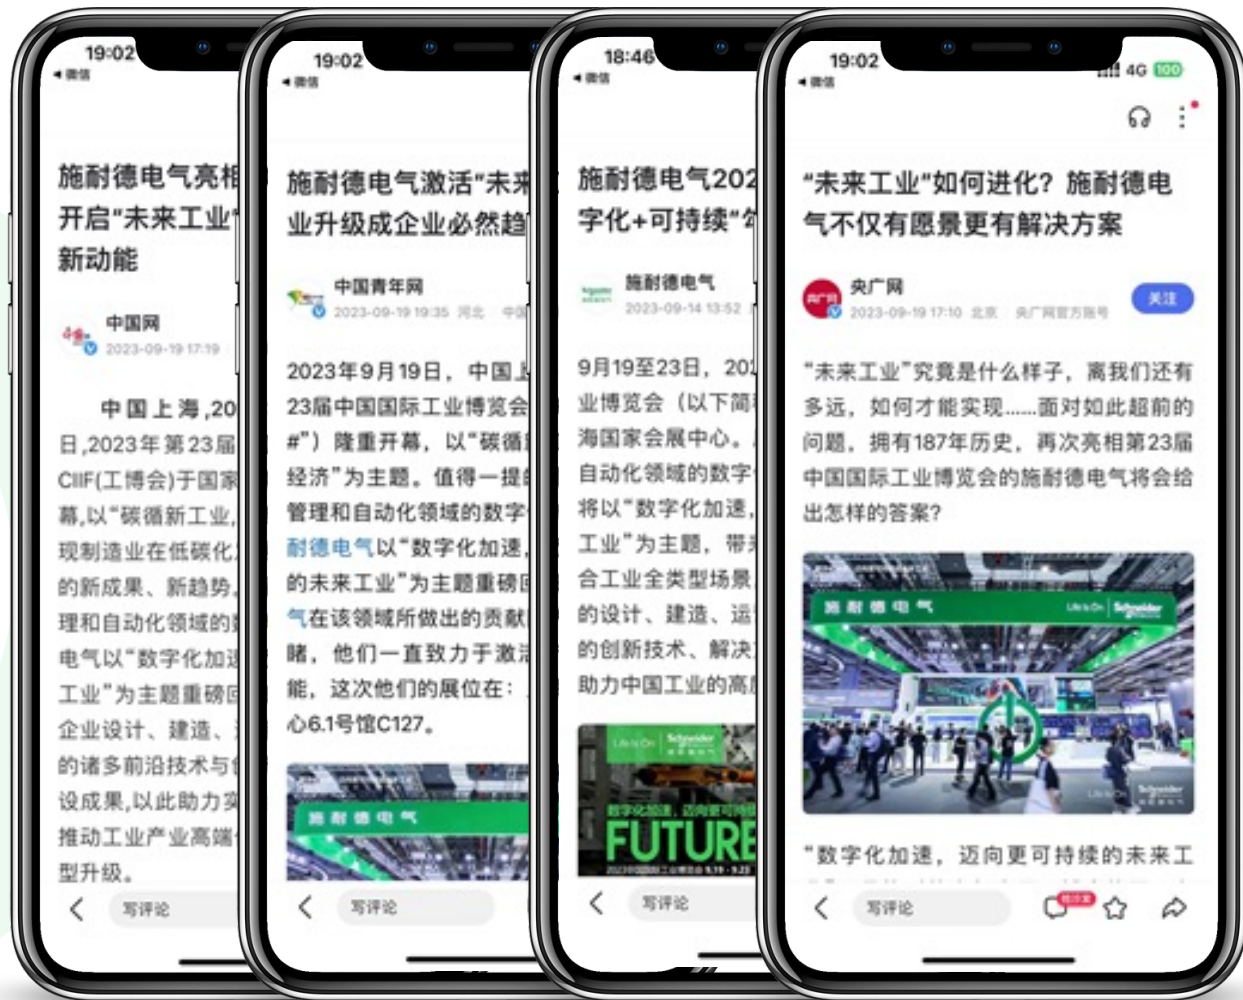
19:02
◂ 微信

施耐德电气亮相
开启"未来工业"
新动能

中国网
2023-09-19 17:19

中国上海,20
日,2023年第23届
CIIF(工博会)于国家
幕,以"碳循新工业,
现制造业在低碳化
的新成果、新趋势
理和自动化领域的
电气以"数字化加
工业"为主题重磅
企业设计、建造、
的诸多前沿技术与
设成果,以此助力
推动工业产业高端
型升级。

写评论

19:02
◂ 微信

施耐德电气激活"未来
业升级成企业必然趋

中国青年网
2023-09-19 19:35 河北

2023年9月19日，中国上
23届中国国际工业博览会
#"）隆重开幕，以"碳循
经济"为主题。值得一提
管理和自动化领域的数字
耐德电气以"数字化加速
的未来工业"为主题重磅
气在该领域所做出的贡献
睹，他们一直致力于激
能，这次他们的展位在：
心6.1号馆C127。

施耐德电气

写评论

18:46
◂ 微信

施耐德电气202
字化+可持续"

施耐德电气
2023-09-14 13:52

9月19至23日，20
业博览会（以下简
海国家会展中心。
自动化领域的数字
将以"数字化加速
工业"为主题，带
合工业全类型场景
的设计、建造、运
的创新技术、解决
助力中国工业的高

Life Is On Schneider
数字化加速，迈向更可持
FUTURE

写评论

19:02
4G 100
◂ 微信

"未来工业"如何进化？施耐德电气不仅有愿景更有解决方案

央广网
2023-09-19 17:10 北京 央广网官方账号
关注

"未来工业"究竟是什么样子，离我们还有多远，如何才能实现……面对如此超前的问题，拥有187年历史，再次亮相第23届中国国际工业博览会的施耐德电气将会给出怎样的答案?

施耐德电气 Life Is On Schneider

"数字化加速，迈向更可持续的未来工

写评论